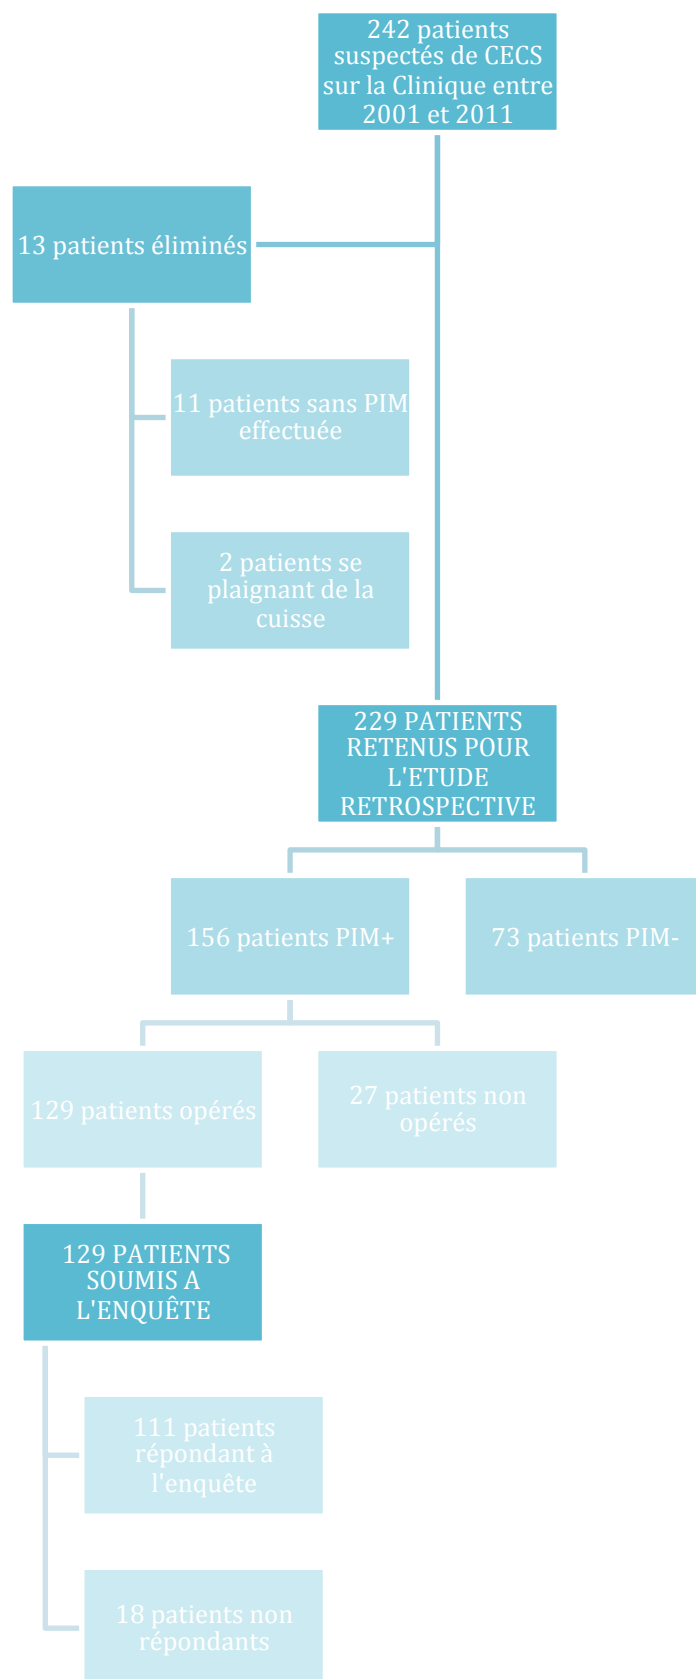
242 patients suspectés de CECS sur la Clinique entre 2001 et 2011

13 patients éliminés

11 patients sans PIM effectuée

2 patients se plaignant de la cuisse

229 PATIENTS RETENUS POUR L'ETUDE RETROSPECTIVE

156 patients PIM+

73 patients PIM-

129 patients opérés

27 patients non opérés

129 PATIENTS SOUMIS A L'ENQUÊTE

111 patients répondant à l'enquête

18 patients non répondants